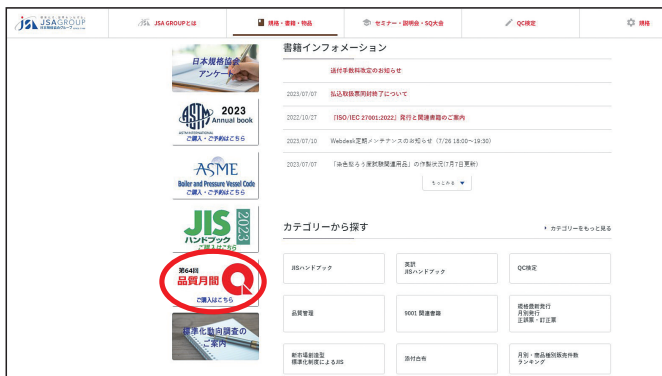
JSA GROUP
JSA GROUPとは
規格・書籍・物品
セミナー・説明会・SQ大会
QC検定
規格

日本規格協会 アンケート
2023 Annual book
ご購入・ご予約はこちら
ASME
Boiler and Pressure Vessel Code
ご購入・ご予約はこちら
JIS ハンドブック 2023
ご購入はこちら
第64回 品質月間
ご購入はこちら
標準化動向調査の ご案内

書籍インフォメーション
送付手数料改定のお知らせ
2023/07/07 払込取扱票同封終了について
2022/10/27 『ISO/IEC 27001:2022』発行と関連書籍のご案内
2023/07/10 Webdesk定期メンテナンスのお知らせ（7/26 18:00～19:30）
2023/07/07 「法令対応規制関連用品」の仕切価改定（7月7日更新）
もっと見る

カテゴリーから探す
カテゴリーをもっと見る

| JISハンドブック | 英訳 JISハンドブック | QC検定 |
|---|---|---|
| 品質管理 | 9001 関連書籍 | 規格最新発行 月別発行 正誤票・訂正票 |
| 新市場創造型 標準化制度によるJIS | 添付合告 | 月別・商品種別販売件数 ランキング |